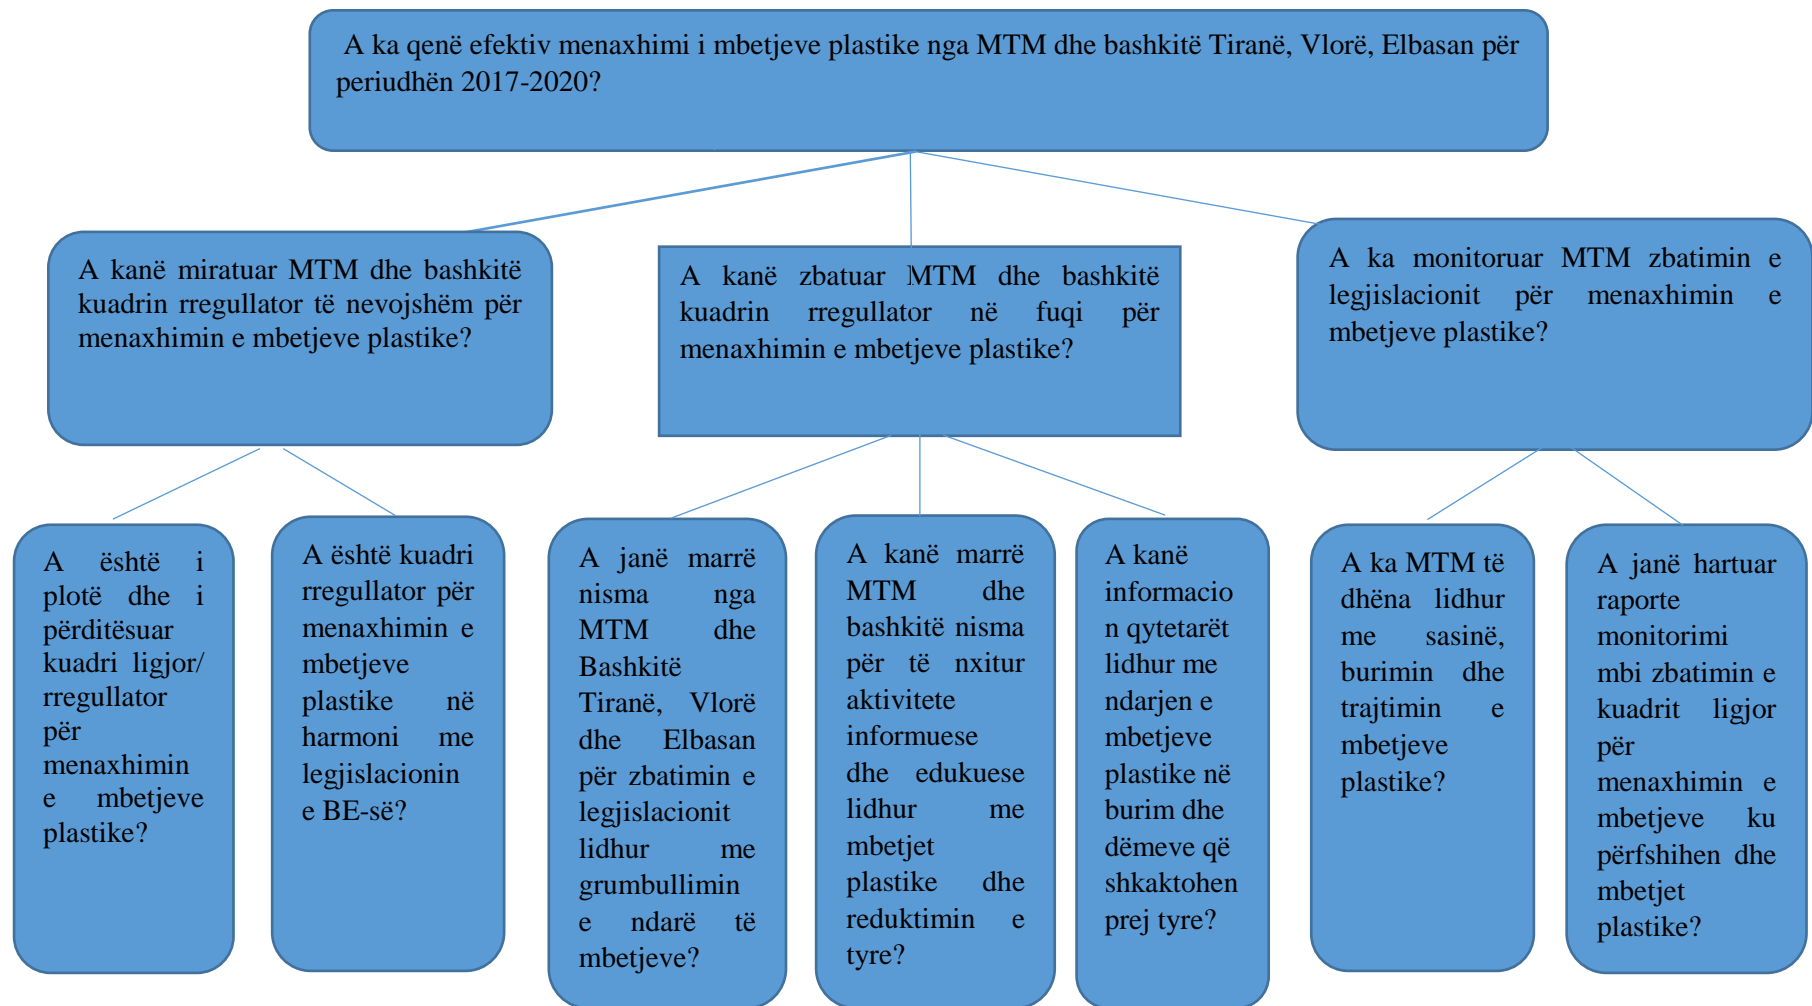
A ka qenë efektiv menaxhimi i mbetjeve plastike nga MTM dhe bashkitë Tiranë, Vlorë, Elbasan për periudhën 2017-2020?

A kanë miratuar MTM dhe bashkitë kuadrin rregullator të nevojshëm për menaxhimin e mbetjeve plastike?

A kanë zbatuar MTM dhe bashkitë kuadrin rregullator në fuqi për menaxhimin e mbetjeve plastike?

A ka monitoruar MTM zbatimin e legjislacionit për menaxhimin e mbetjeve plastike?

A është i plotë dhe i përditësuar kuadri ligjor/ rregullator për menaxhimin e mbetjeve plastike?

A është kuadri rregullator për menaxhimin e mbetjeve plastike në harmoni me legjislacionin e BE-së?

A janë marrë nisma nga MTM dhe Bashkitë Tiranë, Vlorë dhe Elbasan për zbatimin e legjislacionit lidhur me grumbullimin e ndarë të mbetjeve?

A kanë marrë MTM dhe bashkitë nisma për të nxitur aktivitete informuese dhe edukuese lidhur me mbetjet plastike dhe reduktimin e tyre?

A kanë informacion qytetarët lidhur me ndarjen e mbetjeve plastike në burim dhe dëmeve që shkaktohen prej tyre?

A ka MTM të dhëna lidhur me sasinë, burimin dhe trajtimin e mbetjeve plastike?

A janë hartuar raporte monitorimi mbi zbatimin e kuadrit ligjor për menaxhimin e mbetjeve ku përfshihen dhe mbetjet plastike?